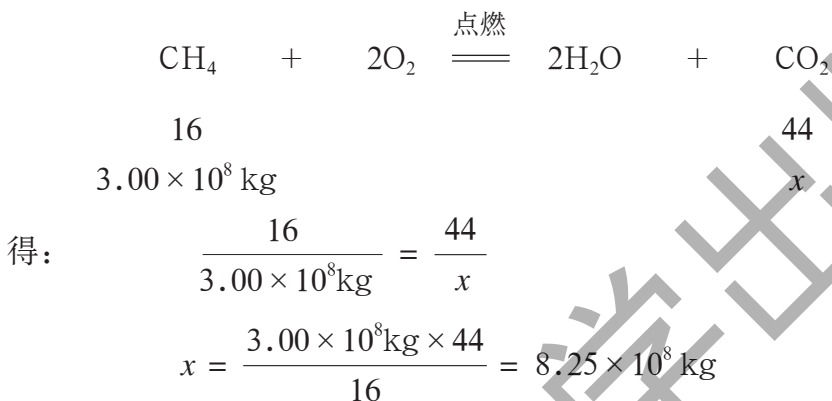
$CH_4 + 2O_2 \xlongequal{点燃} 2H_2O + CO_2$

16　　　　　　　　44

$3.00 \times 10^8$ kg　　　　　　$x$

得：$\frac{16}{3.00 \times 10^8 \text{kg}} = \frac{44}{x}$

$x = \frac{3.00 \times 10^8 \text{kg} \times 44}{16} = 8.25 \times 10^8$ kg